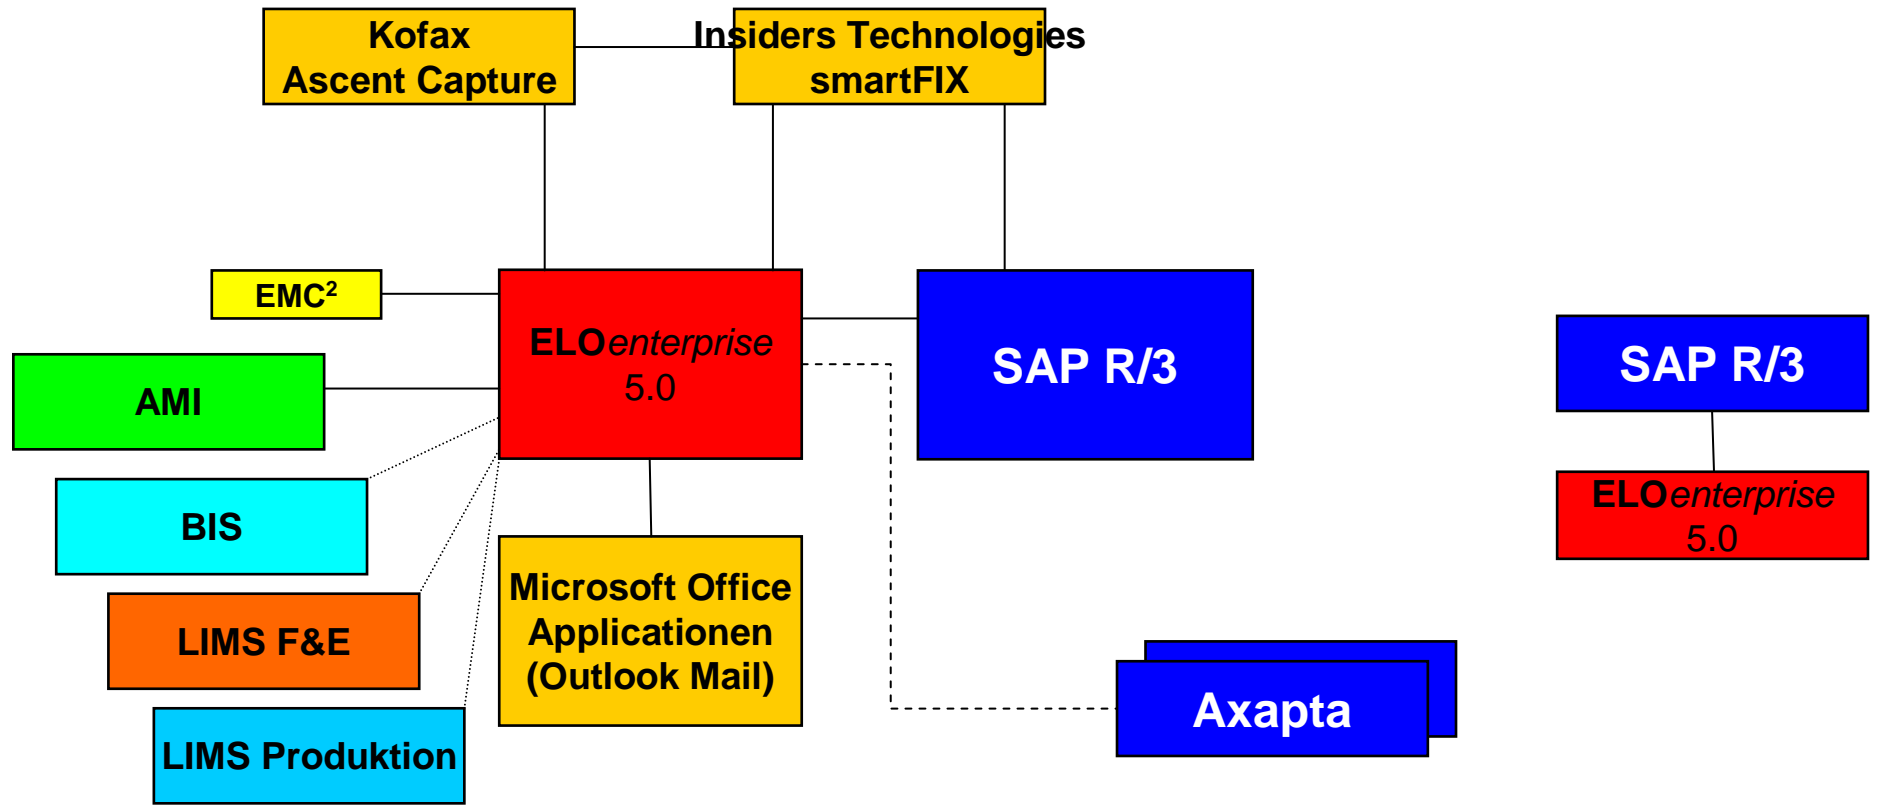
Kofax
Ascent Capture

Insiders Technologies
smartFIX

EMC²

AMI

BIS

LIMS F&E

LIMS Produktion

ELOenterprise
5.0

Microsoft Office
Applicationen
(Outlook Mail)

SAP R/3

Axapta

SAP R/3

ELOenterprise
5.0